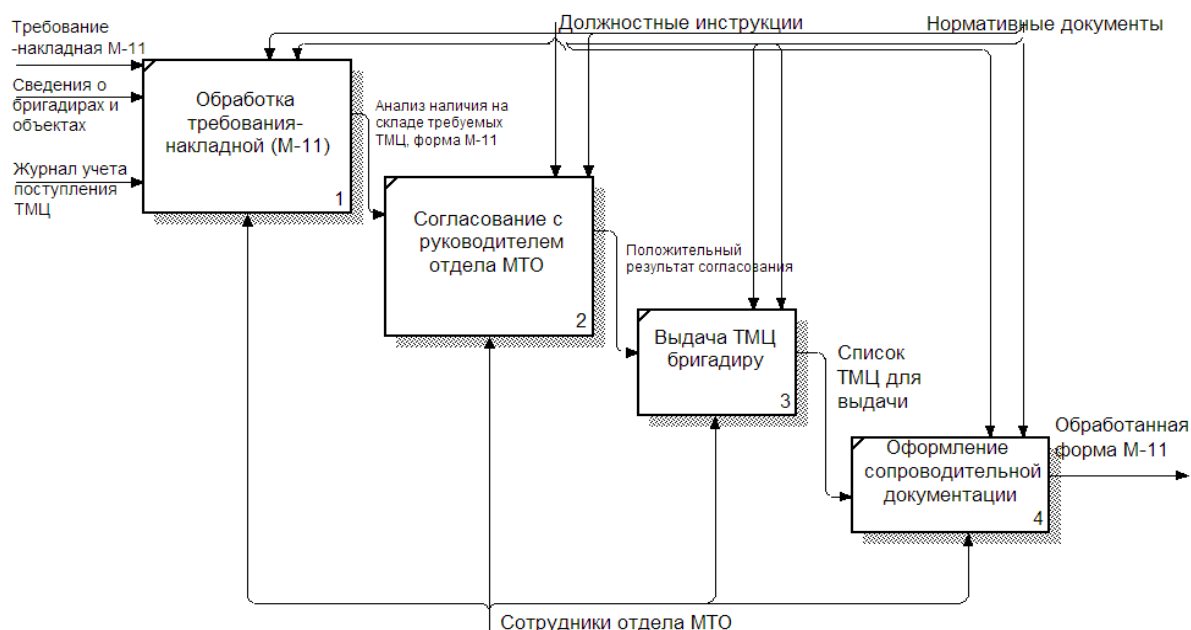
Требование -накладная М-11

Сведения о бригадирах и объектах

Журнал учета поступления ТМЦ

Должностные инструкции

Нормативные документы

Обработка требования-накладной (М-11)

1

Анализ наличия на складе требуемых ТМЦ, форма М-11

Согласование с руководителем отдела МТО

2

Положительный результат согласования

Выдача ТМЦ бригадиру

3

Список ТМЦ для выдачи

Оформление сопроводительной документации

4

Обработанная форма М-11

Сотрудники отдела МТО